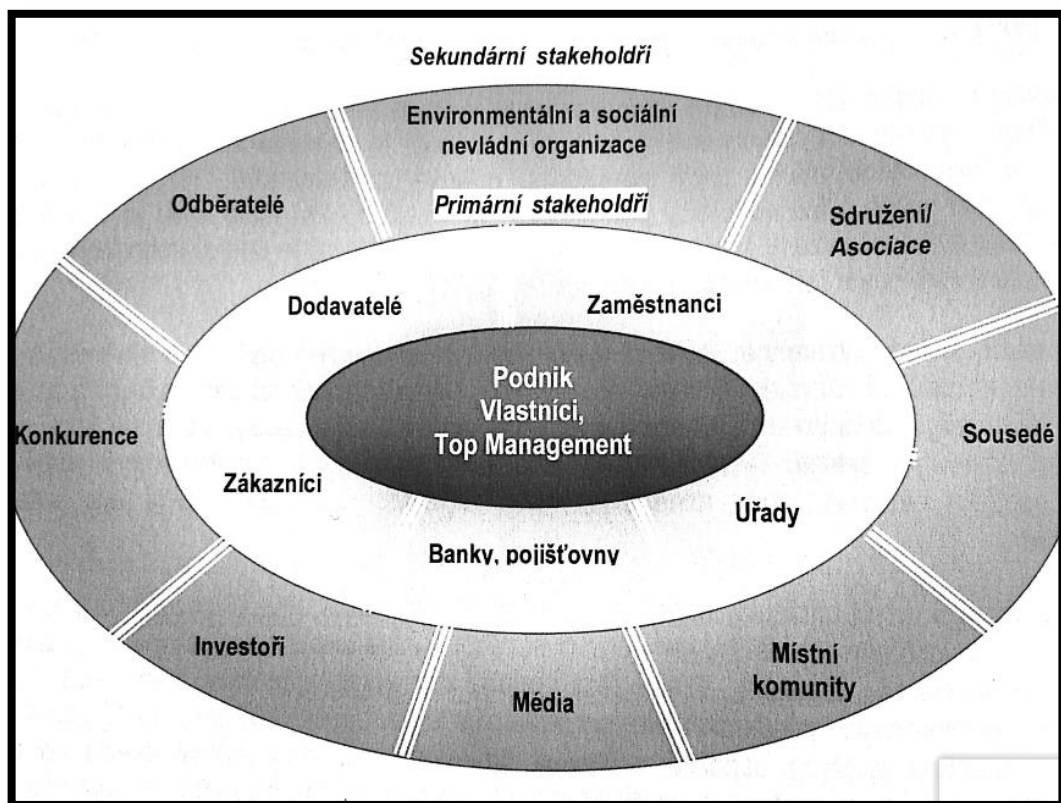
Sekundární stakeholdři

Environmentální a sociální nevládní organizace

Odběratelé

Primární stakeholdři

Sdružení/ Asociace

Dodavatelé

Zaměstnanci

Podnik Vlastníci, Top Management

Konkurence

Sousedé

Zákazníci

Úřady

Banky, pojišťovny

Investoři

Média

Místní komunity